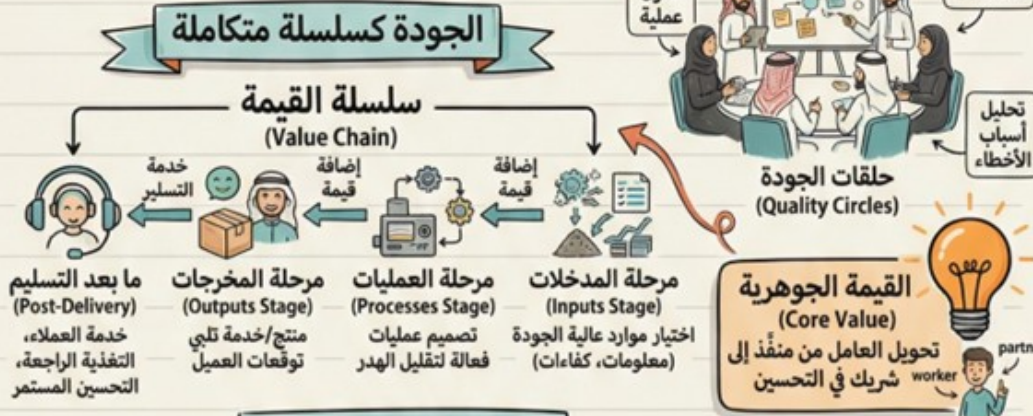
الجودة كسلسلة متكاملة

سلسلة القيمة
(Value Chain)

عملية

تحليل أسباب الأخطاء

حلقات الجودة
(Quality Circles)

إضافة قيمة

إضافة قيمة

خدمة التسليم

مرحلة المدخلات
(Inputs Stage)
اختيار موارد عالية الجودة (معلومات، كفاءات)

مرحلة العمليات
(Processes Stage)
تصميم عمليات فعالة لتقليل الهدر

مرحلة المخرجات
(Outputs Stage)
منتج/خدمة تلبي توقعات العميل

ما بعد التسليم
(Post-Delivery)
خدمة العملاء، التغذية الراجعة، التحسين المستمر

القيمة الجوهرية
(Core Value)
تحويل العامل من منفِّذ إلى شريك في التحسين

worker

partn